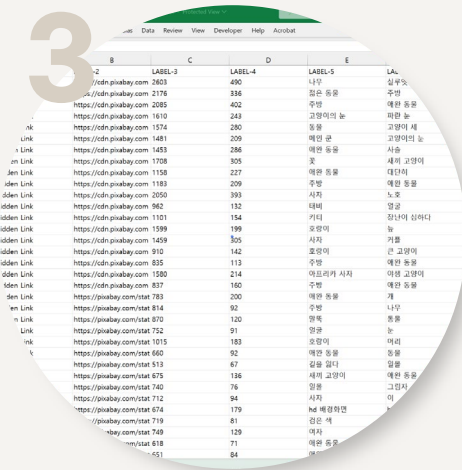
3

Formulas Data Review View Developer Help Acrobat

| B | C | D | E | |
|---|---|---|---|---|
| L-2 | LABEL-3 | LABEL-4 | LABEL-5 | LA |
| https://cdn.pixabay.com | 2603 | 490 | 나무 | 심부 |
| https://cdn.pixabay.com | 2176 | 336 | 젊은 동물 | 주방 |
| https://cdn.pixabay.com | 2085 | 402 | 주방 | 애완 동물 |
| https://cdn.pixabay.com | 1610 | 243 | 고양이의 눈 | 파란 눈 |
| Link https://cdn.pixabay.com | 1574 | 280 | 동물 | 고양이 세 |
| Link https://cdn.pixabay.com | 1481 | 209 | 애완 굄 | 고양이의 눈 |
| Link https://cdn.pixabay.com | 1453 | 286 | 애완 동물 | 사슴 |
| en Link https://cdn.pixabay.com | 1708 | 305 | 꽃 | 새끼 고양이 |
| den Link https://cdn.pixabay.com | 1158 | 227 | 애완 동물 | 대단히 |
| idden Link https://cdn.pixabay.com | 1183 | 209 | 주방 | 애완 동물 |
| idden Link https://cdn.pixabay.com | 2050 | 393 | 사자 | 노호 |
| idden Link https://cdn.pixabay.com | 962 | 132 | 테비 | 얼굴 |
| idden Link https://cdn.pixabay.com | 1101 | 154 | 키티 | 장난이 심하다 |
| idden Link https://cdn.pixabay.com | 1599 | 199 | 호랑이 | 눈 |
| idden Link https://cdn.pixabay.com | 1459 | 305 | 사자 | 커플 |
| idden Link https://cdn.pixabay.com | 910 | 142 | 호랑이 | 큰 고양이 |
| idden Link https://cdn.pixabay.com | 835 | 113 | 주방 | 애완 동물 |
| idden Link https://cdn.pixabay.com | 1580 | 214 | 아프리카 사자 | 야생 고양이 |
| idden Link https://cdn.pixabay.com | 837 | 160 | 주방 | 애완 동물 |
| den Link https://pixabay.com/stat | 783 | 200 | 애완 동물 | 개 |
| en Link https://pixabay.com/stat | 814 | 92 | 주방 | 나무 |
| n Link https://pixabay.com/stat | 870 | 120 | 행복 | 동물 |
| Link https://pixabay.com/stat | 752 | 91 | 얼굴 | 눈 |
| ink https://pixabay.com/stat | 1015 | 183 | 호랑이 | 머리 |
| k https://pixabay.com/stat | 660 | 92 | 애완 동물 | 동물 |
| https://pixabay.com/stat | 513 | 67 | 길을 잃다 | 얼룩 |
| https://pixabay.com/stat | 675 | 136 | 새끼 고양이 | 애완 동물 |
| https://pixabay.com/stat | 740 | 76 | 일몰 | 그림자 |
| https://pixabay.com/stat | 712 | 94 | 사자 | 이 |
| https://pixabay.com/stat | 674 | 179 | hd 배경화면 | |
| //pixabay.com/stat | 719 | 81 | 검은 색 | |
| pixabay.com/stat | 749 | 129 | 여자 | |
| y.com/stat | 618 | 71 | 애완 동물 | |
| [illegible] | 651 | 84 | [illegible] | |